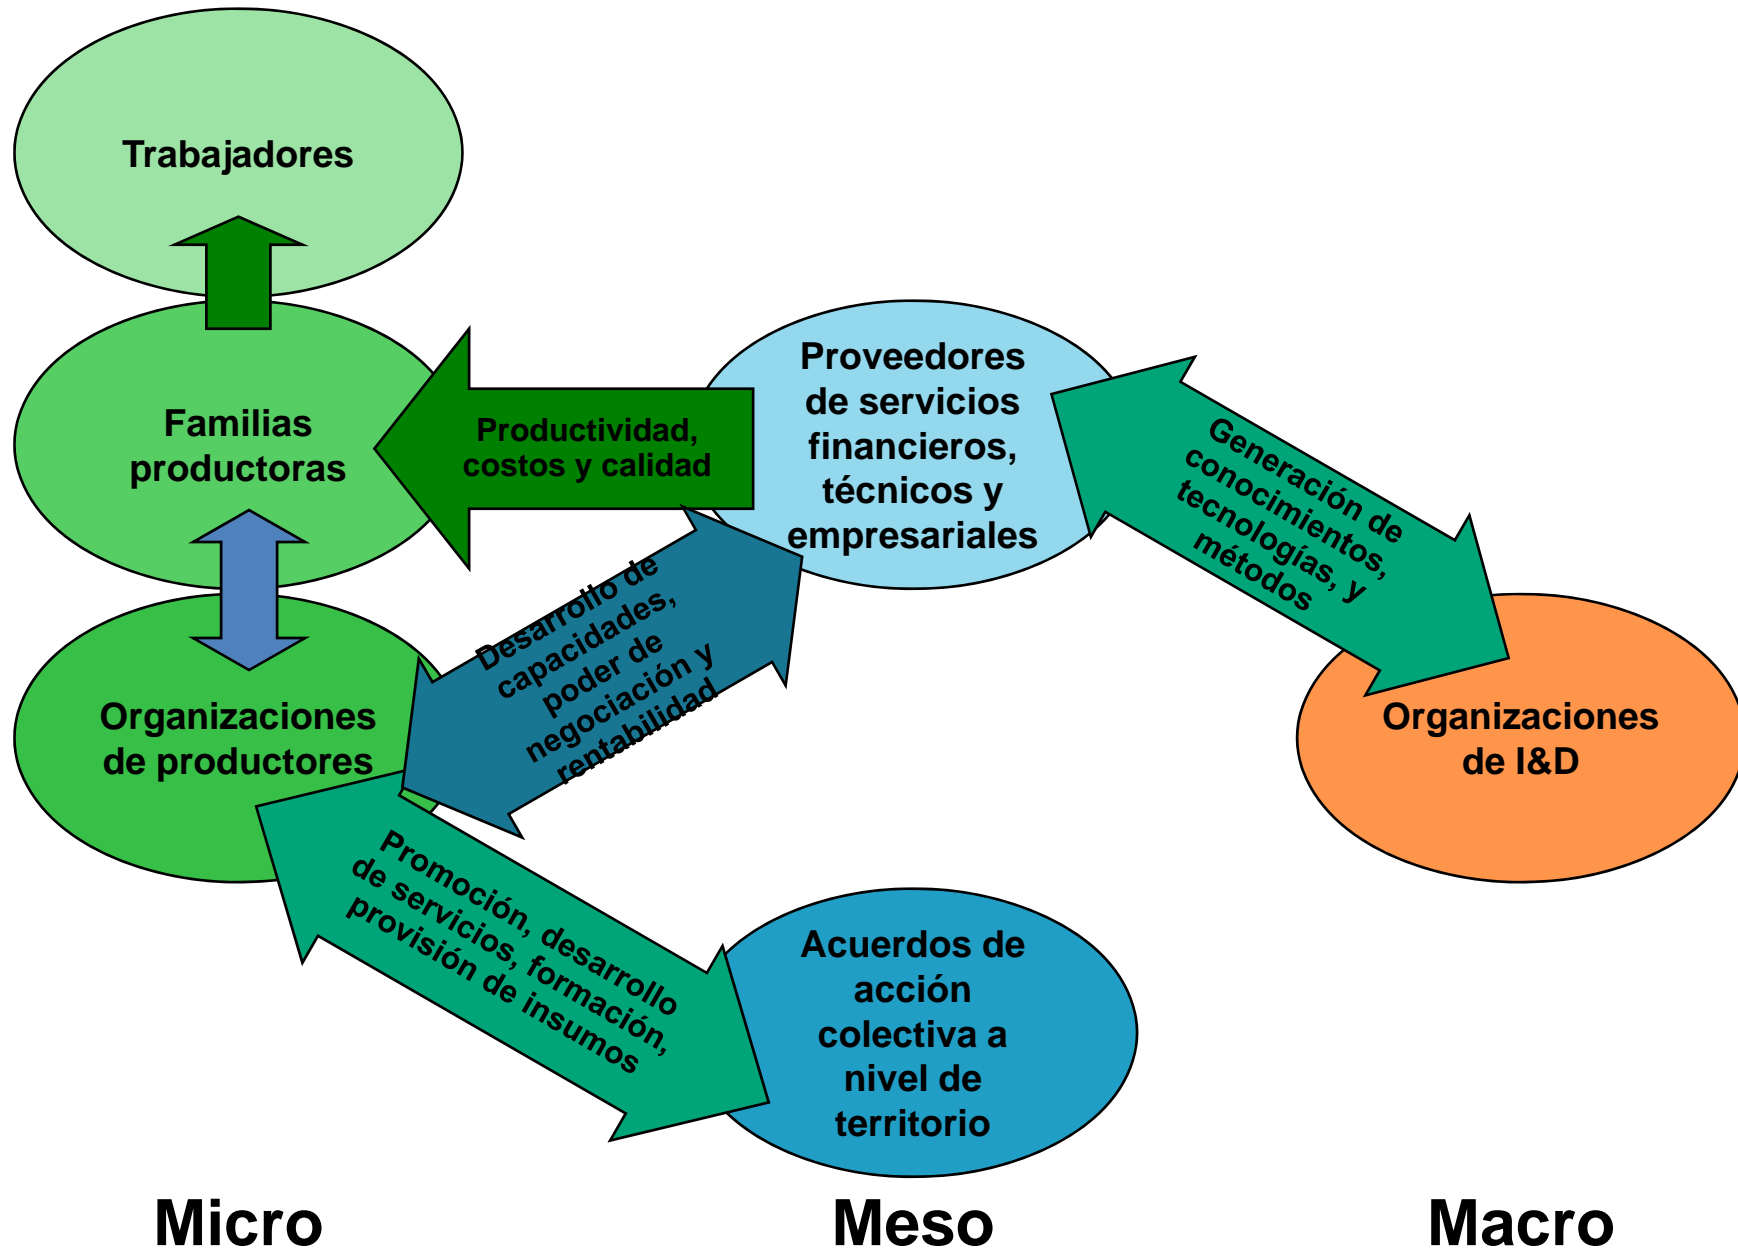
Trabajadores

Familias productoras

Productividad, costos y calidad

Proveedores de servicios financieros, técnicos y empresariales

Generación de conocimientos, tecnologías, y métodos

Desarrollo de capacidades, poder de negociación y rentabilidad

Organizaciones de productores

Organizaciones de I&D

Promoción, desarrollo de servicios, formación, provisión de insumos

Acuerdos de acción colectiva a nivel de territorio

Micro

Meso

Macro